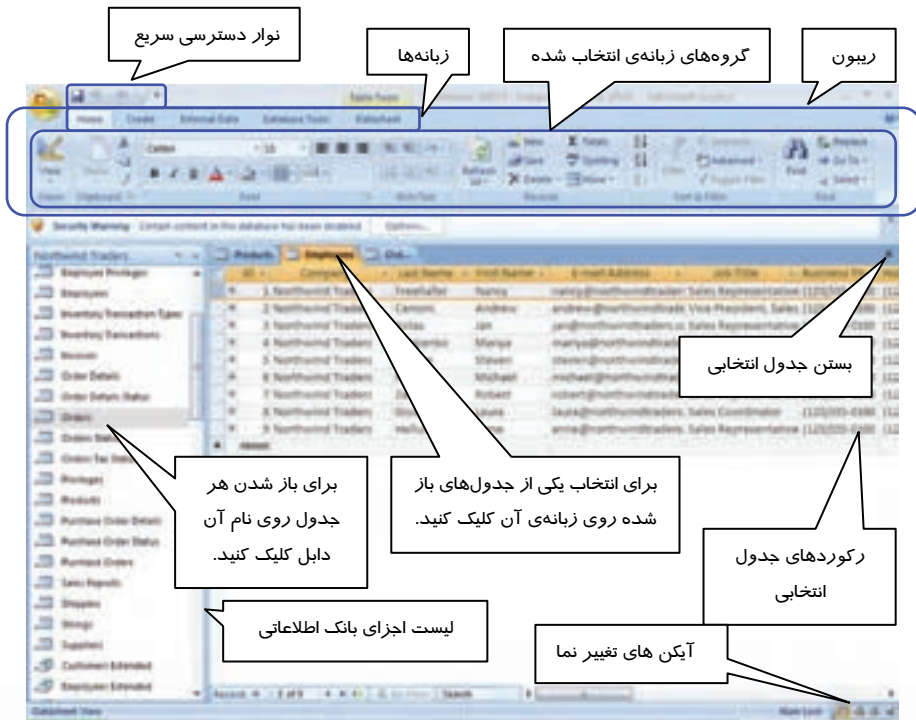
نوار دسترسی سریع

زبانه‌ها

گروه‌های زبانه‌ی انتخاب شده

ریبون

Table Tools

Home Create External Data Database Tools Datasheet

Security Warning Certain content in the database has been disabled Options...

Northwind Traders

Employee Privileges
Employees
Inventory Transaction Types
Inventory Transactions
Invoices
Order Details
Order Details Status
Orders
Orders Status
Orders Tax Status
Privileges
Products
Purchase Order Details
Purchase Order Status
Purchase Orders
Sales Reports
Shippers
Strings
Suppliers
Customers Extended
Employees Extended

Products Employees Ord...

| ID | Company | Last Name | First Name | E-mail Address | Job Title | Business Phone |
|---|---|---|---|---|---|---|
| 1 | Northwind Traders | Freehafer | Nancy | nancy@northwindtraders | Sales Representative | (123)555 |
| 2 | Northwind Traders | Cencini | Andrew | andrew@northwindtraders | Vice President, Sales | (123)555-0100 |
| 3 | Northwind Traders | Kotas | Jan | jan@northwindtraders.co | Sales Representative | (123)555-0100 |
| 4 | Northwind Traders | Sergienko | Mariya | mariya@northwindtraders | | |
| 5 | Northwind Traders | | Steven | steven@northwindtraders | | |
| 6 | Northwind Traders | | Michael | michael@northwindtraders | | |
| 7 | Northwind Traders | | Robert | robert@northwindtraders | | |
| 8 | Northwind Traders | | Laura | laura@northwindtraders | Sales Coordinator | (123)555-0100 |
| 9 | Northwind Traders | | Anne | anne@northwindtraders | Sales Representative | (123)555-0100 |

(New)

بستن جدول انتخابی

برای باز شدن هر جدول روی نام آن دابل کلیک کنید.

برای انتخاب یکی از جدول‌های باز شده روی زبانه‌ی آن کلیک کنید.

رکوردهای جدول انتخابی

لیست اجزای بانک اطلاعاتی

آیکن های تغییر نما

Record: 1 of 9 Search

Datasheet View Num Lock